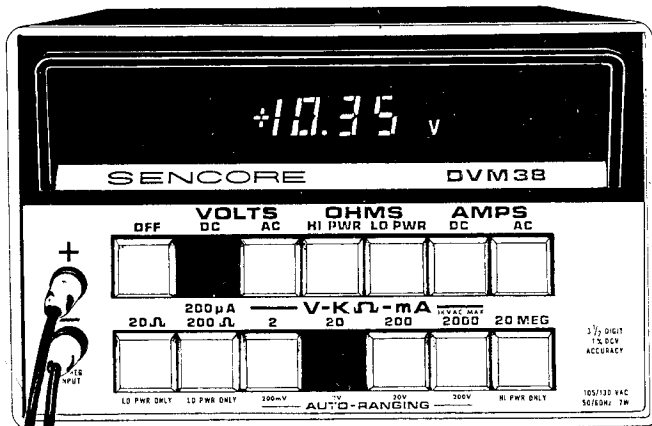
+10.35 V

SENCORE DVM38

VOLTS OHMS AMPS

OFF DC AC HI PWR LO PWR DC AC

+

200µA

— V-KΩ-mA —

1KVAC MAX

20Ω 200Ω 2 20 200 2000 20 MEG

3 1/2 DIGIT
1% DCV
ACCURACY

NEG
INPUT

LO PWR ONLY LO PWR ONLY 200mV 2V 20V 200V HI PWR ONLY

AUTO-RANGING

105/130 VAC
50/60Hz 7W